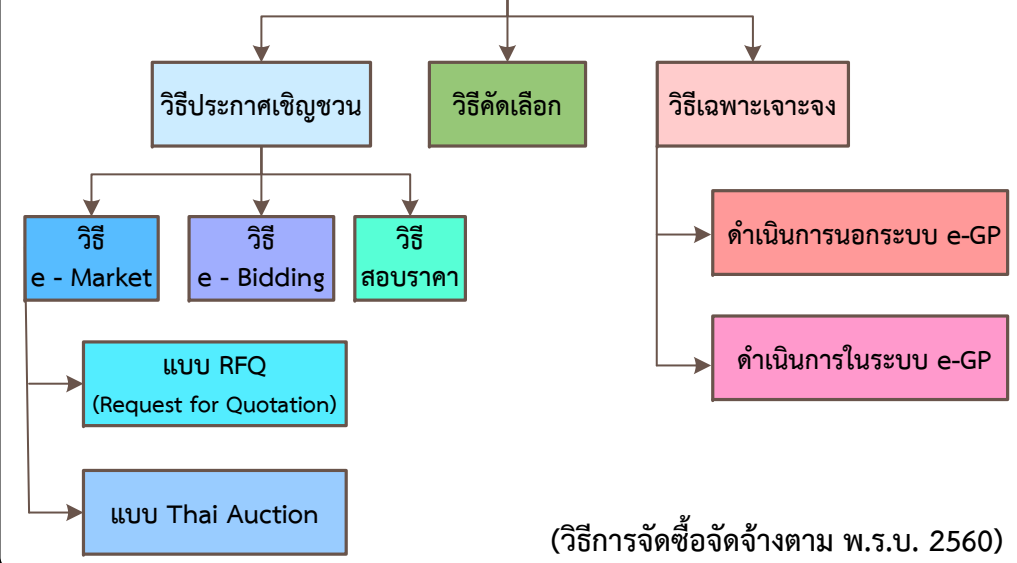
วิธีประกาศเชิญชวน

วิธีคัดเลือก

วิธีเฉพาะเจาะจง

วิธี e - Market

วิธี e - Bidding

วิธี สอบราคา

ดำเนินการนอกระบบ e-GP

ดำเนินการในระบบ e-GP

แบบ RFQ (Request for Quotation)

แบบ Thai Auction

(วิธีการจัดซื้อจัดจ้างตาม พ.ร.บ. 2560)